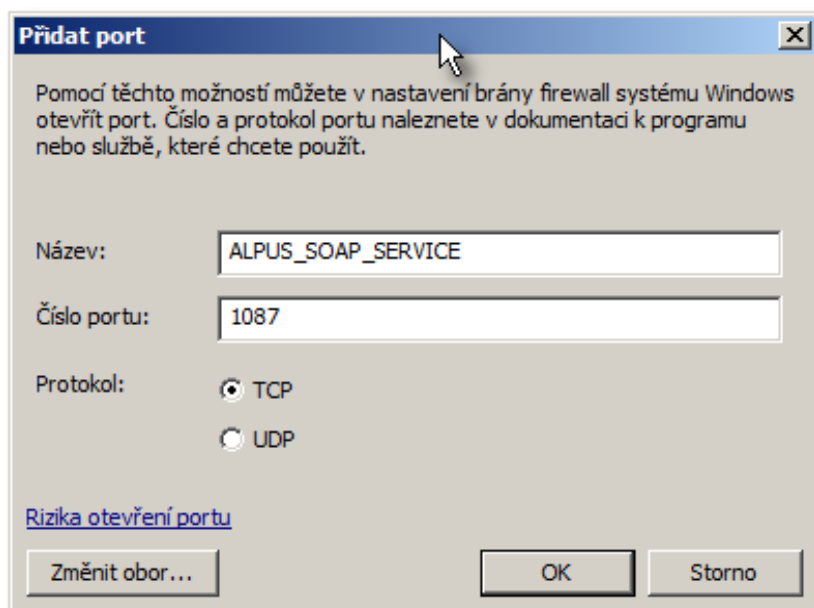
Přidat port

Pomocí těchto možností můžete v nastavení brány firewall systému Windows otevřít port. Číslo a protokol portu naleznete v dokumentaci k programu nebo službě, které chcete použít.

Název: ALPUS_SOAP_SERVICE

Číslo portu: 1087

Protokol:
TCP
UDP

Rizika otevření portu

Změnit obor...

OK

Storno